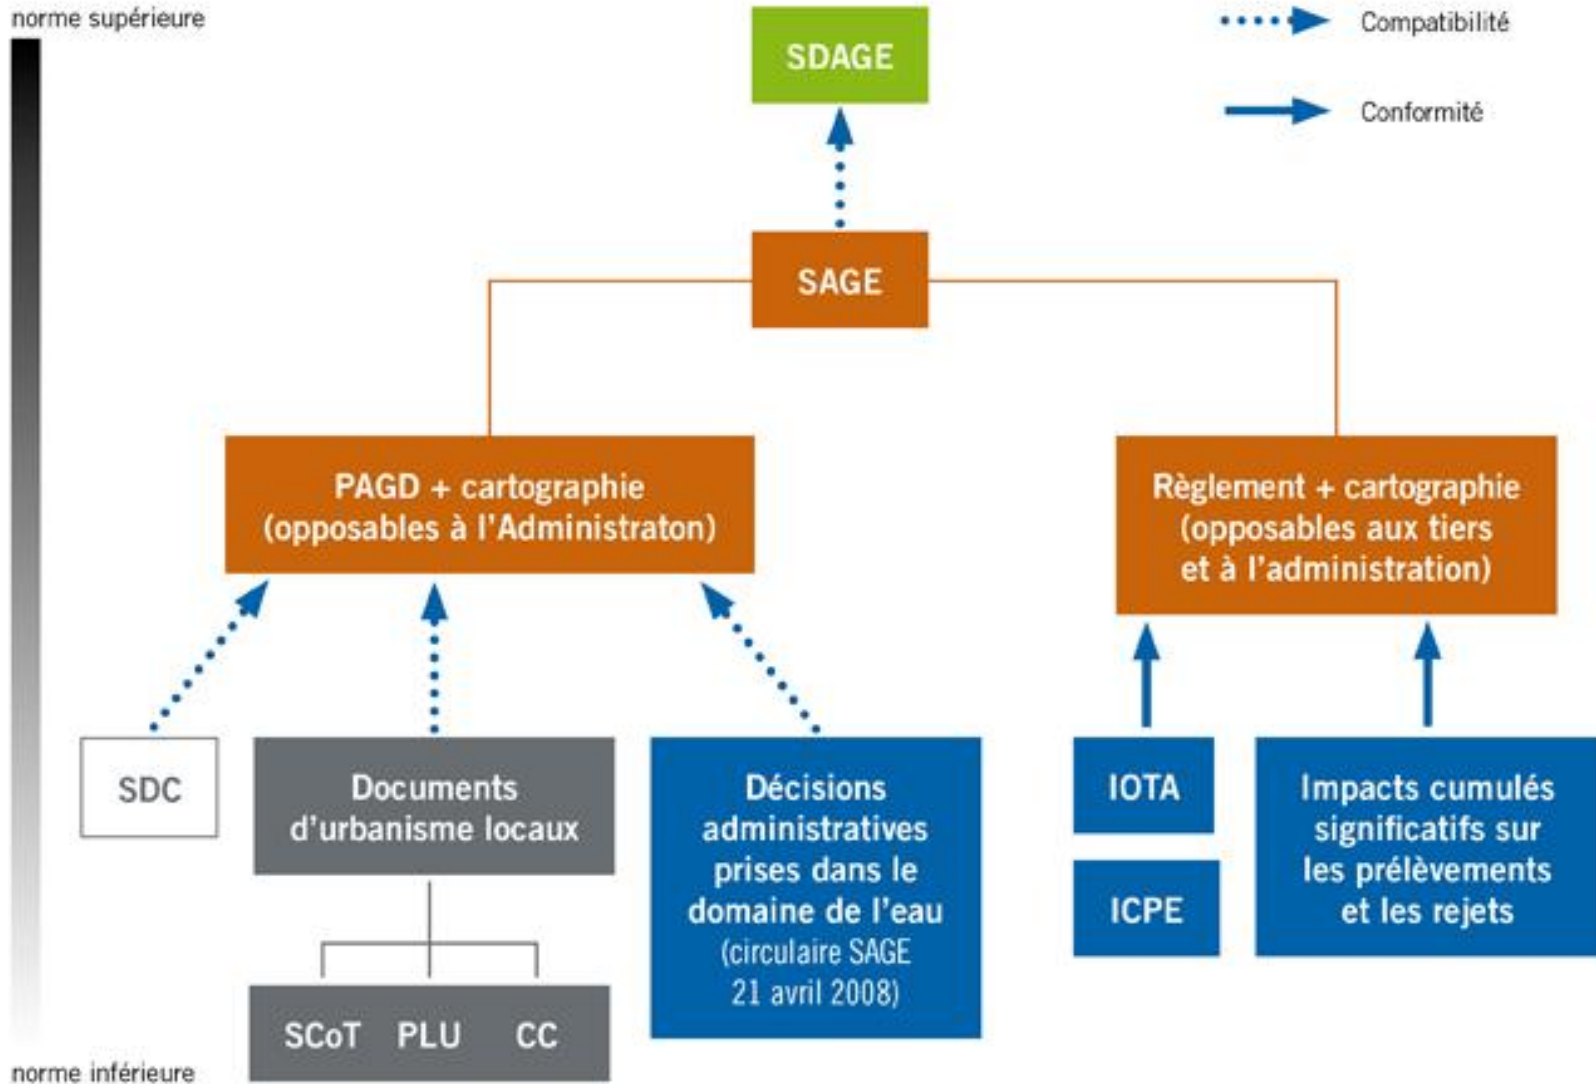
norme supérieure

SDAGE

Compatibilité

Conformité

SAGE

PAGD + cartographie (opposables à l'Administraton)

Règlement + cartographie (opposables aux tiers et à l'administration)

SDC

Documents d'urbanisme locaux

SCoT PLU CC

Décisions administratives prises dans le domaine de l'eau (circulaire SAGE 21 avril 2008)

IOTA

ICPE

Impacts cumulés significatifs sur les prélèvements et les rejets

norme inférieure